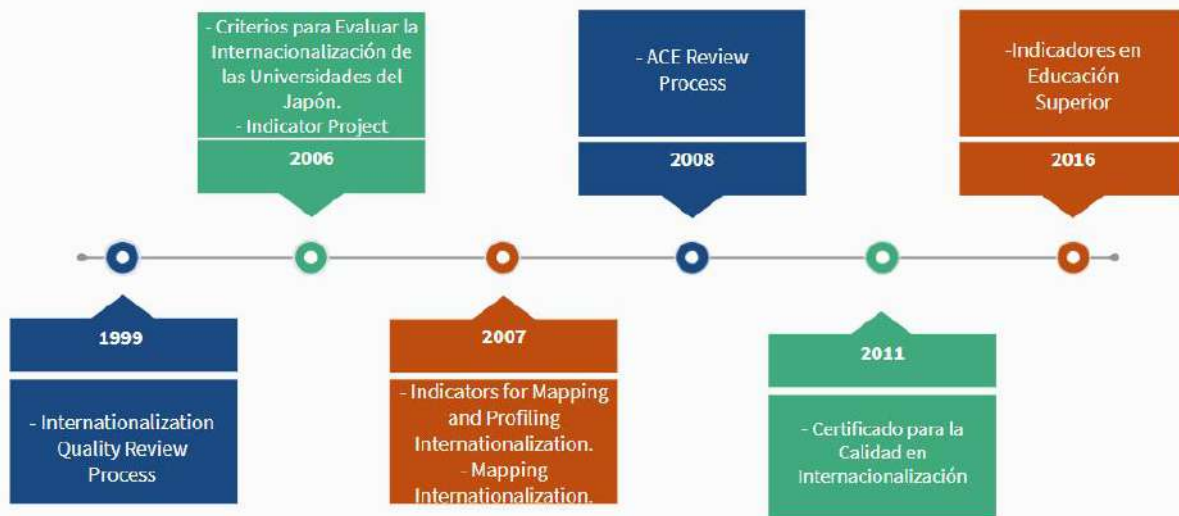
- Criterios para Evaluar la Internacionalización de las Universidades del Japón.
- Indicator Project

2006

- ACE Review Process

2008

-Indicadores en Educación Superior

2016

1999

- Internationalization Quality Review Process

2007

- Indicators for Mapping and Profiling Internationalization.
- Mapping Internationalization.

2011

- Certificado para la Calidad en Internacionalización